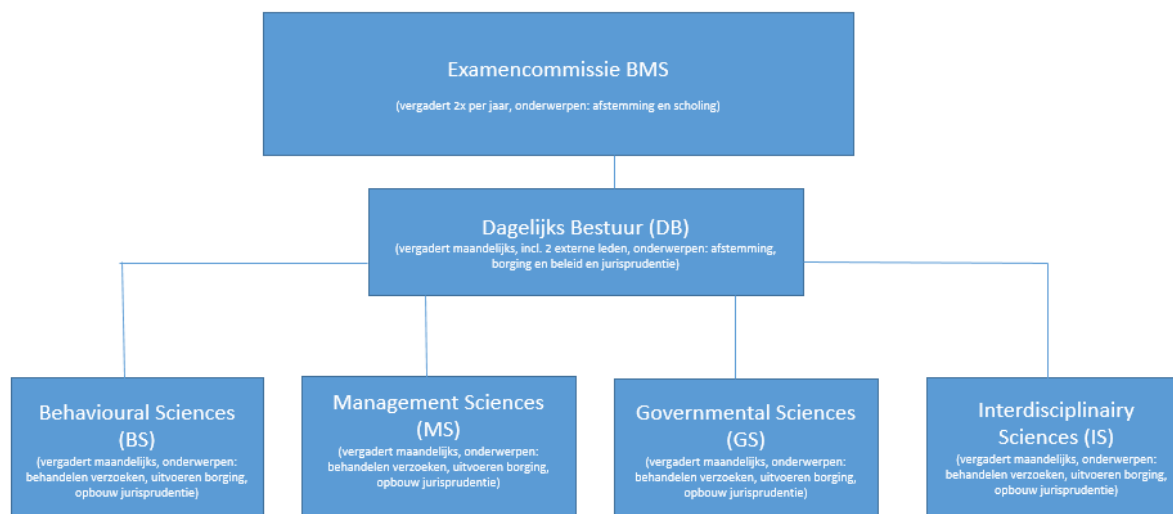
Examencommissie BMS
(vergadert 2x per jaar, onderwerpen: afstemming en scholing)

Dagelijks Bestuur (DB)
(vergadert maandelijks, incl. 2 externe leden, onderwerpen: afstemming, borging en beleid en jurisprudentie)

Behavioural Sciences (BS)
(vergadert maandelijks, onderwerpen: behandelen verzoeken, uitvoeren borging, opbouw jurisprudentie)

Management Sciences (MS)
(vergadert maandelijks, onderwerpen: behandelen verzoeken, uitvoeren borging, opbouw jurisprudentie)

Governmental Sciences (GS)
(vergadert maandelijks, onderwerpen: behandelen verzoeken, uitvoeren borging, opbouw jurisprudentie)

Interdisciplinairy Sciences (IS)
(vergadert maandelijks, onderwerpen: behandelen verzoeken, uitvoeren borging, opbouw jurisprudentie)